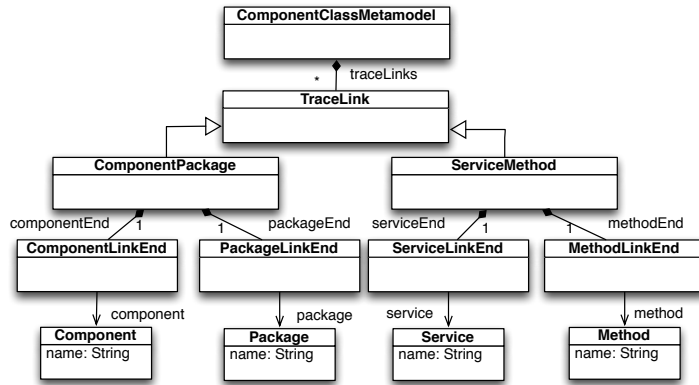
ComponentClassMetamodel

* traceLinks

TraceLink

ComponentPackage

ServiceMethod

componentEnd 1

1 packageEnd

serviceEnd 1

1 methodEnd

ComponentLinkEnd

PackageLinkEnd

ServiceLinkEnd

MethodLinkEnd

component

package

service

method

Component
name: String

Package
name: String

Service
name: String

Method
name: String